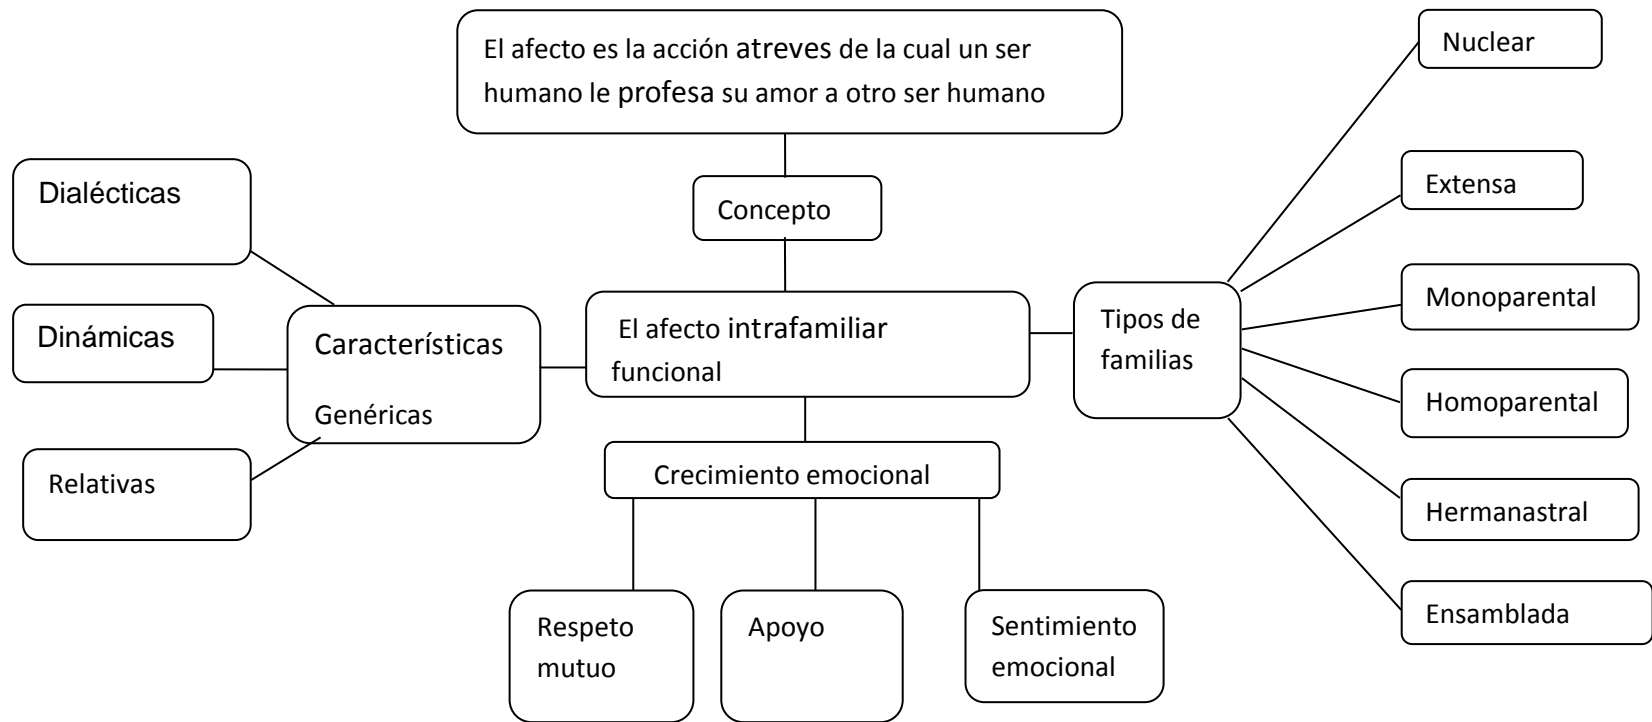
El afecto es la acción atreves de la cual un ser humano le profesa su amor a otro ser humano

Concepto

El afecto intrafamiliar funcional

Dialécticas

Dinámicas

Relativas

Características

Genéricas

Tipos de familias

Nuclear

Extensa

Monoparental

Homoparental

Hermanastral

Ensamblada

Crecimiento emocional

Respeto mutuo

Apoyo

Sentimiento emocional